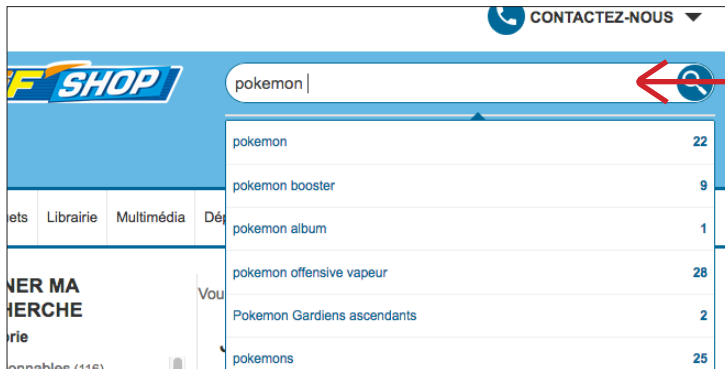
CONTACTEZ-NOUS

F SHOP

pokemon

pokemon 22
pokemon booster 9
pokemon album 1
pokemon offensive vapeur 28
Pokemon Gardiens ascendants 2
pokemons 25

ets Librairie Multimédia Dép

NER MA
HERCHE
rie

onnables (116)

Vou